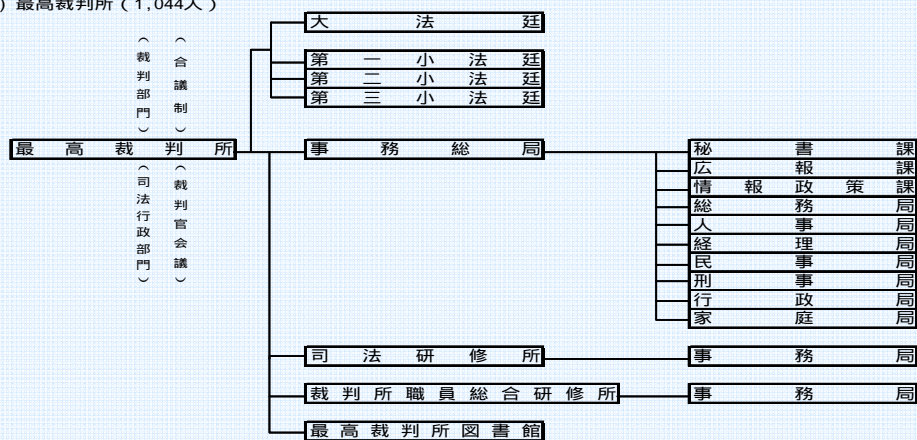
) 最高裁判所（1,044人）

（裁判部門）

（合議制）

最高裁判所

（司法行政部門）

（裁判官会議）

大法廷

第一小法廷

第二小法廷

第三小法廷

事務総局

秘書課

広報課

情報政策課

総務局

人事局

経理局

民事局

刑事局

行政局

家庭局

司法研修所

事務局

裁判所職員総合研修所

事務局

最高裁判所図書館